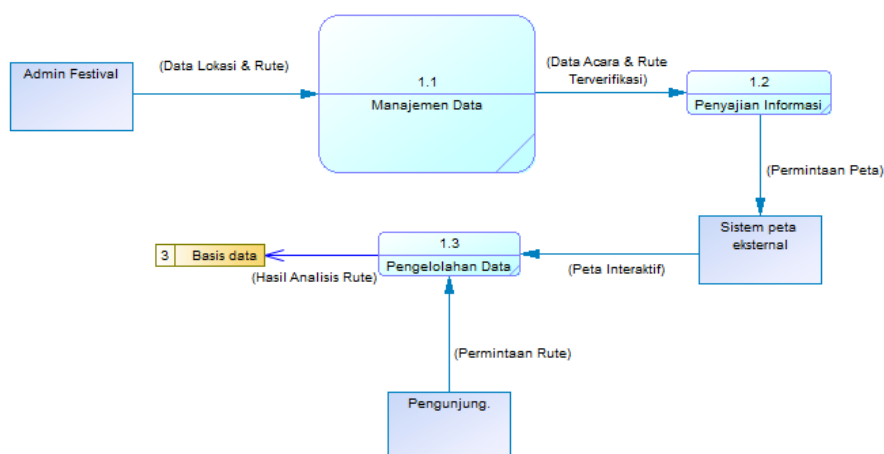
Admin Festival

(Data Lokasi & Rute)

1.1
Manajemen Data

(Data Acara & Rute Terverifikasi)

1.2
Penyajian Informasi

(Permintaan Peta)

Sistem peta eksternal

(Peta Interaktif)

1.3
Pengelolahan Data

(Hasil Analisis Rute)

3 Basis data

(Permintaan Rute)

Pengunjung.